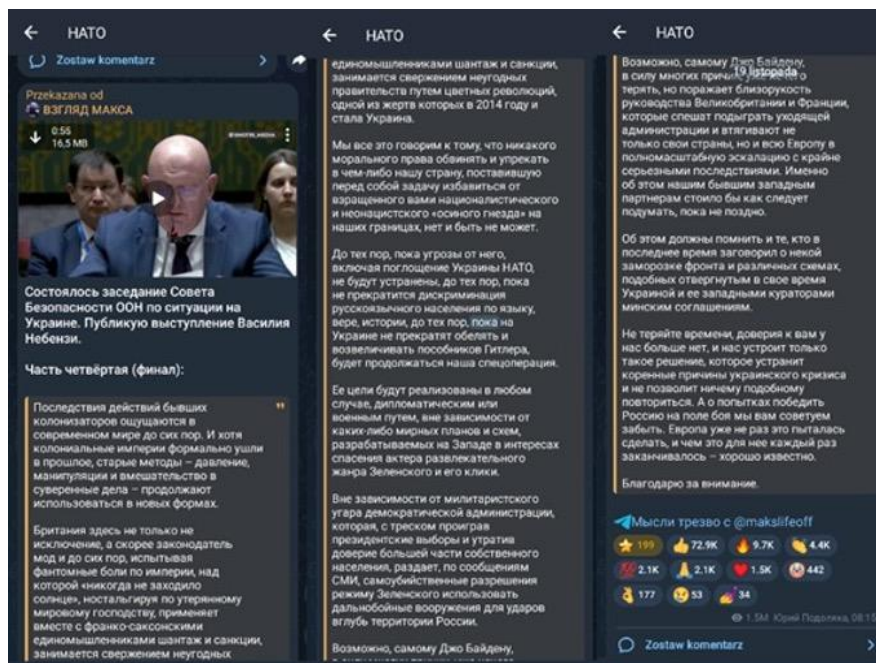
НАТО

Zostaw komentarz

Przekazana od
ВЗГЛЯД МАКСА

0:55
16,5 MB

Состоялось заседание Совета Безопасности ООН по ситуации на Украине. Публикую выступление Василия Небензи.

Часть четвёртая (финал):

Последствия действий бывших колонизаторов ощущаются в современном мире до сих пор. И хотя колониальные империи формально ушли в прошлое, старые методы – давление, манипуляции и вмешательство в суверенные дела – продолжают использоваться в новых формах.

Британия здесь не только не исключение, а скорее законодатель мод и до сих пор, испытывая фантомные боли по империи, над которой «никогда не заходило солнце», ностальгируя по утерянному мировому господству, применяет вместе с франко-саксонскими единомышленниками шантаж и санкции, занимается свержением неугодных

НАТО

единомышленниками шантаж и санкции, занимается свержением неугодных правительств путем цветных революций, одной из жертв которых в 2014 году и стала Украина.

Мы все это говорим к тому, что никакого морального права обвинять и упрекать в чем-либо нашу страну, поставившую перед собой задачу избавиться от взращенного вами националистического и неонацистского «осиного гнезда» на наших границах, нет и быть не может.

До тех пор, пока угрозы от него, включая поглощение Украины НАТО, не будут устранены, до тех пор, пока не прекратится дискриминация русскоязычного населения по языку, вере, истории, до тех пор, пока на Украине не прекратят обелять и возвеличивать пособников Гитлера, будет продолжаться наша спецоперация.

Ее цели будут реализованы в любом случае, дипломатическим или военным путем, вне зависимости от каких-либо мирных планов и схем, разрабатываемых на Западе в интересах спасения актера развлекательного жанра Зеленского и его клики.

Вне зависимости от милитаристского угара демократической администрации, которая, с треском проиграв президентские выборы и утратив доверие большей части собственного населения, раздает, по сообщениям СМИ, самоубийственные разрешения режиму Зеленского использовать дальнобойные вооружения для ударов вглубь территории России.

Возможно, самому Джо Байдену,

НАТО

Возможно, самому Джо Байдену, в силу многих причин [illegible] 19 listopada терять, но поражает близорукость руководства Великобритании и Франции, которые спешат подыграть уходящей администрации и втягивают не только свои страны, но и всю Европу в полномасштабную эскалацию с крайне серьезными последствиями. Именно об этом нашим бывшим западным партнерам стоило бы как следует подумать, пока не поздно.

Об этом должны помнить и те, кто в последнее время заговорил о некой заморозке фронта и различных схемах, подобных отвергнутым в свое время Украиной и ее западными кураторами минским соглашениям.

Не теряйте времени, доверия к вам у нас больше нет, и нас устроит только такое решение, которое устранит коренные причины украинского кризиса и не позволит ничему подобному повториться. А о попытках победить Россию на поле боя мы вам советуем забыть. Европа уже не раз это пыталась сделать, и чем это для нее каждый раз заканчивалось – хорошо известно.

Благодарю за внимание.

Мысли трезво с @makslifeoff

199 72.9K 9.7K 4.4K
2.1K 2.1K 1.5K 442
177 53 34

1.5M Юрий Подоляка, 08:15

Zostaw komentarz